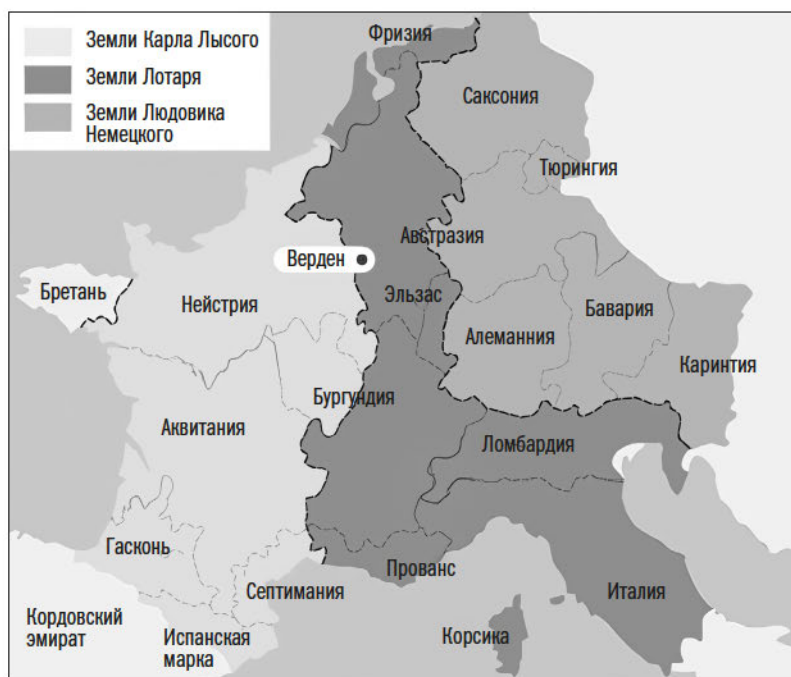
Земли Карла Лысого
Земли Лотаря
Земли Людовика Немецкого

Фризия
Саксония
Тюрингия
Австразия
Верден
Бретань
Нейстрия
Эльзас
Бавария
Алемannия
Каринтия
Бургундия
Аквитания
Ломбардия
Гасконь
Прованс
Септимания
Италия
Кордовский эмират
Испанская марка
Корсика